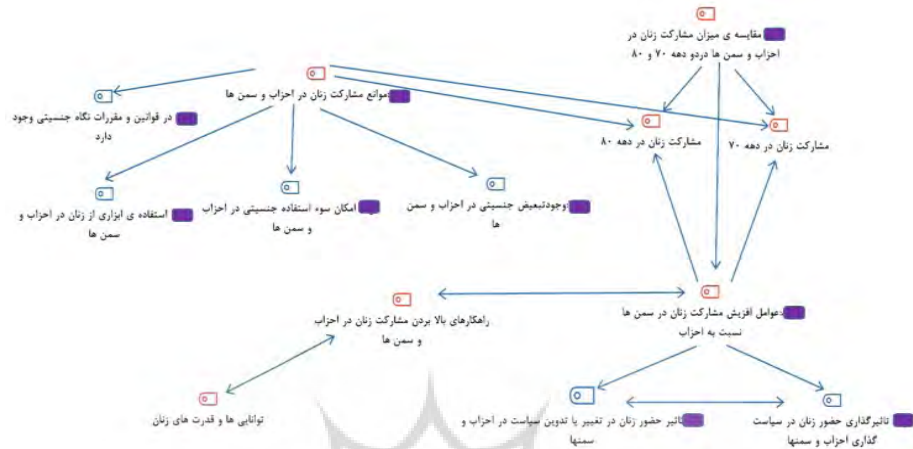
مقایسه ی میزان مشارکت زنان در احزاب و سمن ها دردو دهه ۷۰ و ۸۰

موانع مشارکت زنان در احزاب و سمن ها

در قوانین و مقررات نگاه جنسیتی وجود دارد

مشارکت زنان در دهه ۸۰

مشارکت زنان در دهه ۷۰

استفاده ی ابزاری از زنان در احزاب و سمن ها

امکان سوء استفاده جنسیتی در احزاب و سمن ها

وجودتبعیض جنسیتی در احزاب و سمن ها

راهکارهای بالا بردن مشارکت زنان در احزاب و سمن ها

عوامل افزیش مشارکت زنان در سمن ها نسبت به احزاب

توانایی ها و قدرت های زنان

تاثیر حضور زنان در تغییر یا تدوین سیاست در احزاب و سمنها

تاثیرگذاری حضور زنان در سیاست گذاری احزاب و سمنها